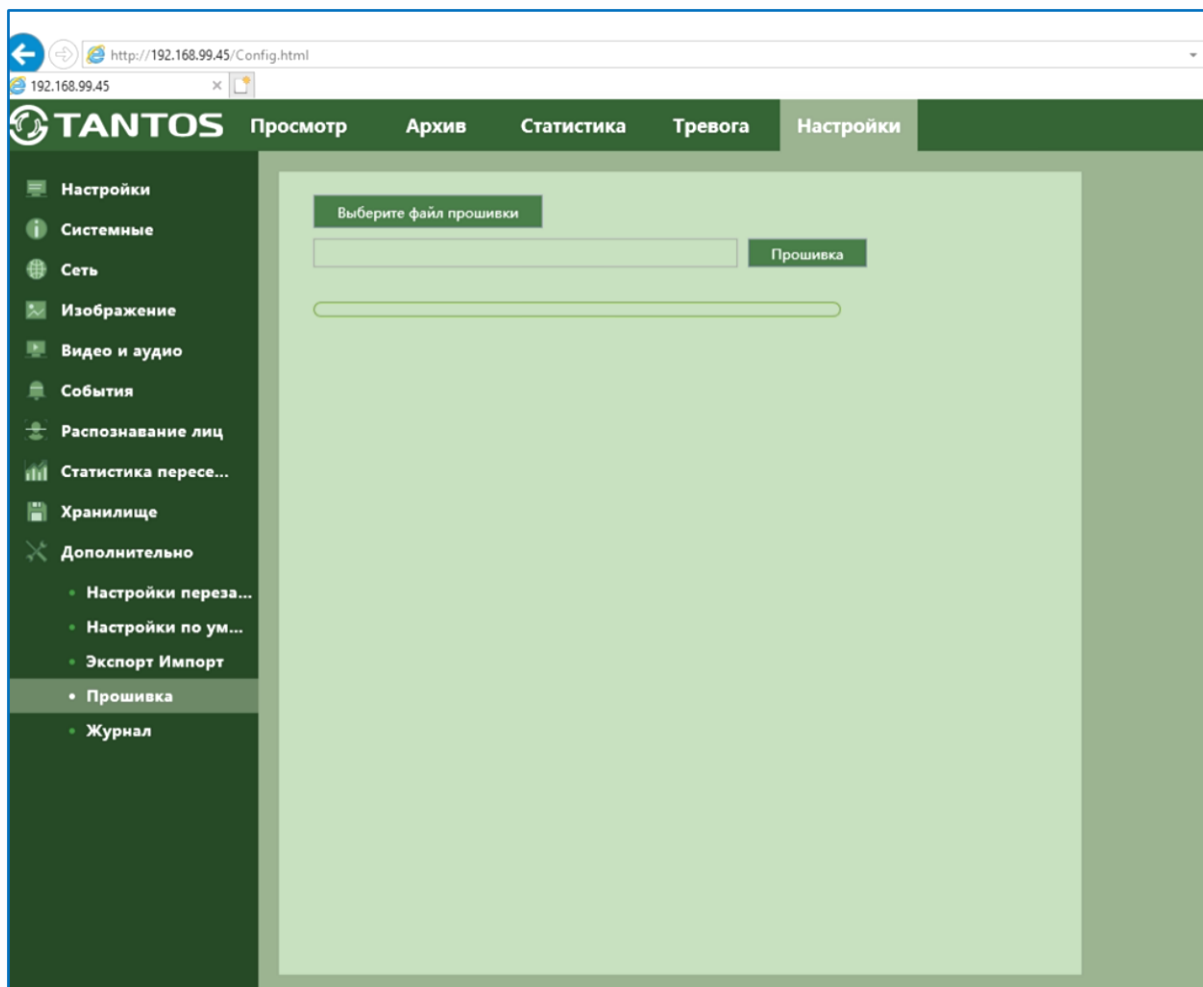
http://192.168.99.45/Config.html

192.168.99.45

TANTOS Просмотр Архив Статистика Тревога Настройки

Настройки
Системные
Сеть
Изображение
Видео и аудио
События
Распознавание лиц
Статистика пересе...
Хранилище
Дополнительно
• Настройки переза...
• Настройки по ум...
• Экспорт Импорт
• Прошивка
• Журнал

Выберите файл прошивки

Прошивка